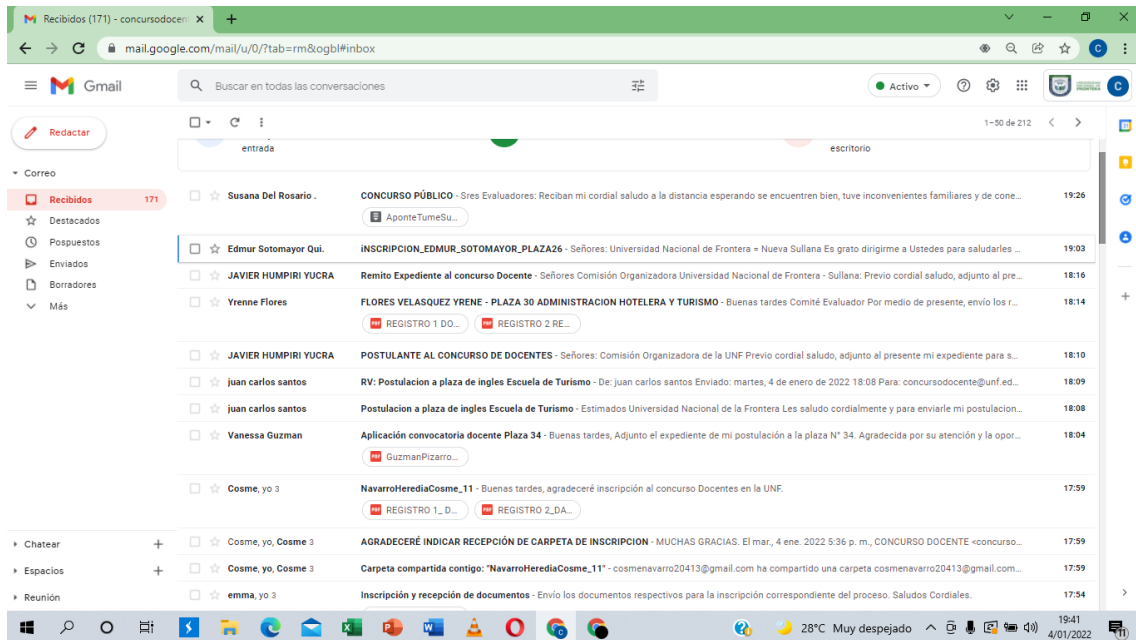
Recibidos (171) - concursodocent ×
+
mail.google.com/mail/u/0/?tab=rm&ogbl#inbox
Gmail
Buscar en todas las conversaciones
Activo
C
Redactar
1–50 de 212
entrada
escritorio
Correo
Recibidos 171
Destacados
Pospuestos
Enviados
Borradores
Más
Susana Del Rosario . CONCURSO PÚBLICO - Sres Evaluadores: Reciban mi cordial saludo a la distancia esperando se encuentren bien, tuve inconvenientes familiares y de cone... 19:26
AponteTumeSu...
Edmur Sotomayor Qui. iNSCRIPCION_EDMUR_SOTOMAYOR_PLAZA26 - Señores: Universidad Nacional de Frontera = Nueva Sullana Es grato dirigirme a Ustedes para saludarles ... 19:03
JAVIER HUMPIRI YUCRA Remito Expediente al concurso Docente - Señores Comisión Organizadora Universidad Nacional de Frontera - Sullana: Previo cordial saludo, adjunto al pre... 18:16
Yrenne Flores FLORES VELASQUEZ YRENE - PLAZA 30 ADMINISTRACION HOTELERA Y TURISMO - Buenas tardes Comité Evaluador Por medio de presente, envío los r... 18:14
REGISTRO 1 DO... REGISTRO 2 RE...
JAVIER HUMPIRI YUCRA POSTULANTE AL CONCURSO DE DOCENTES - Señores: Comisión Organizadora de la UNF Previo cordial saludo, adjunto al presente mi expediente para s... 18:10
juan carlos santos RV: Postulacion a plaza de ingles Escuela de Turismo - De: juan carlos santos Enviado: martes, 4 de enero de 2022 18:08 Para: concursodocente@unf.ed... 18:09
juan carlos santos Postulacion a plaza de ingles Escuela de Turismo - Estimados Universidad Nacional de la Frontera Les saludo cordialmente y para enviarle mi postulacion... 18:08
Vanessa Guzman Aplicación convocatoria docente Plaza 34 - Buenas tardes, Adjunto el expediente de mi postulación a la plaza N° 34. Agradecida por su atención y la opor... 18:04
GuzmanPizarro...
Cosme, yo 3 NavarroHerediaCosme_11 - Buenas tardes, agradeceré inscripción al concurso Docentes en la UNF. 17:59
REGISTRO 1_ D... REGISTRO 2_DA...
Chatear
Espacios
Reunión
Cosme, yo, Cosme 3 AGRADECERÉ INDICAR RECEPCIÓN DE CARPETA DE INSCRIPCION - MUCHAS GRACIAS. El mar., 4 ene. 2022 5:36 p. m., CONCURSO DOCENTE <concurso... 17:59
Cosme, yo, Cosme 3 Carpeta compartida contigo: "NavarroHerediaCosme_11" - cosmenavarro20413@gmail.com ha compartido una carpeta cosmenavarro20413@gmail.com... 17:59
emma, yo 3 Inscripción y recepción de documentos - Envío los documentos respectivos para la inscripción correspondiente del proceso. Saludos Cordiales. 17:54
28°C Muy despejado 19:41 4/01/2022